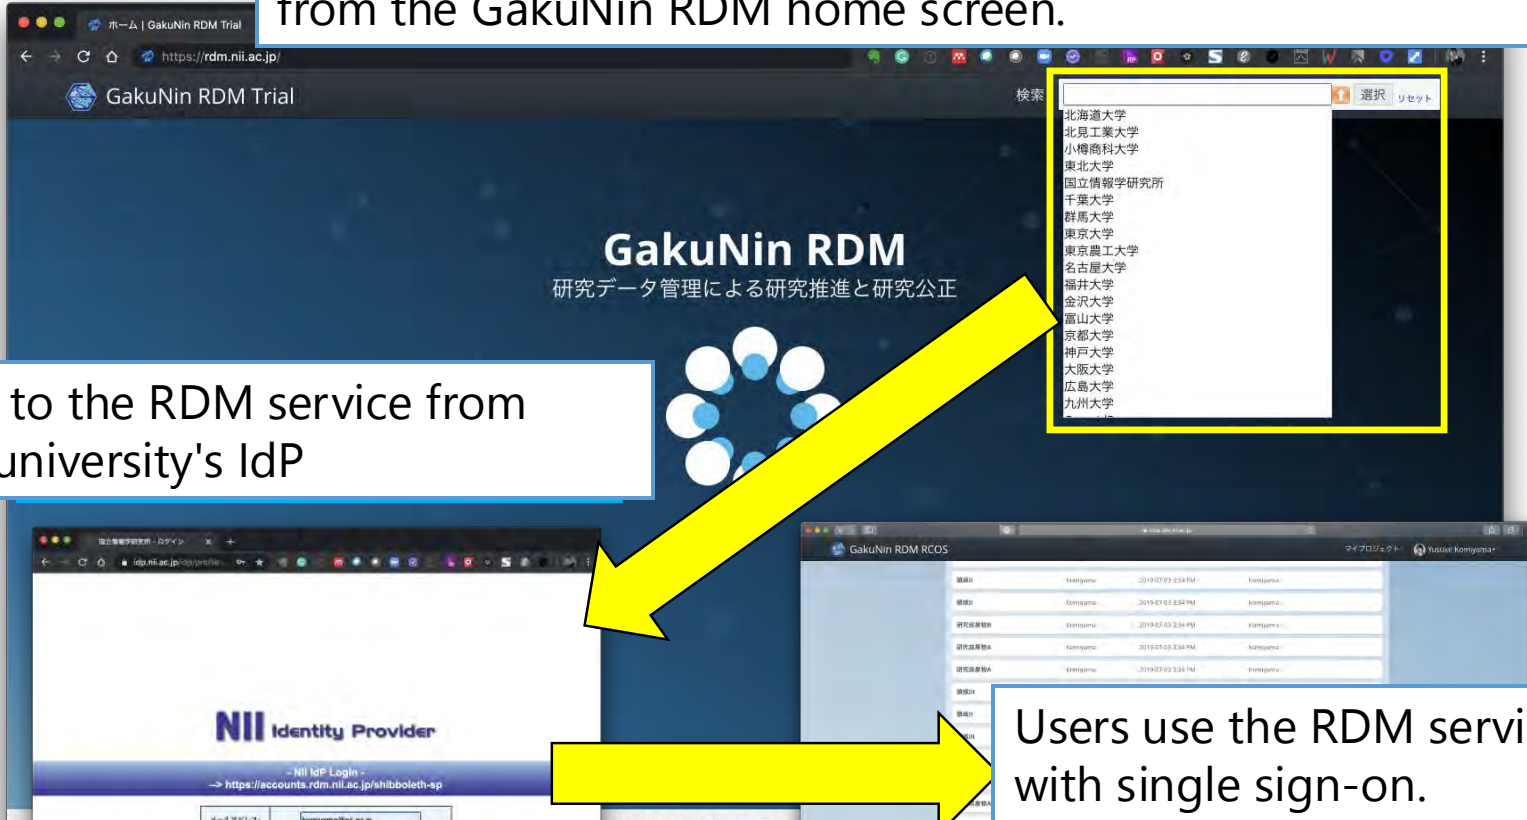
from the GakuNin RDM home screen.

ホーム | GakuNin RDM Trial

https://rdm.nii.ac.jp/

GakuNin RDM Trial

検索

選択 リセット

北海道大学
北見工業大学
小樽商科大学
東北大学
国立情報学研究所
千葉大学
群馬大学
東京大学
東京農工大学
名古屋大学
福井大学
金沢大学
富山大学
京都大学
神戸大学
大阪大学
広島大学
九州大学

GakuNin RDM
研究データ管理による研究推進と研究公正

to the RDM service from university's IdP

idp.nii.ac.jp

NII Identity Provider

- NII IdP Login -
--> https://accounts.rdm.nii.ac.jp/shibboleth-sp

GakuNin RDM RCOS

マイプロジェクト

Yusuke Komiyama

Users use the RDM servi with single sign-on.